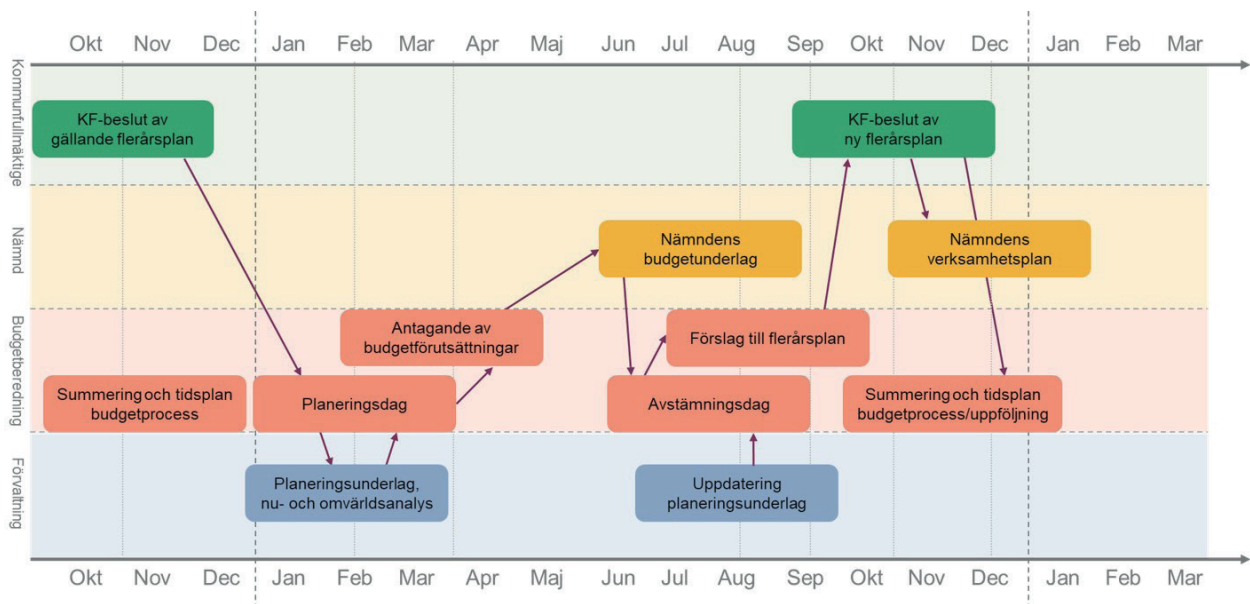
Okt Nov Dec Jan Feb Mar Apr Maj Jun Jul Aug Sep Okt Nov Dec Jan Feb Mar

Kommunfullmäktige

KF-beslut av gällande flerårsplan

KF-beslut av ny flerårsplan

Nämnd

Nämndens budgetunderlag

Nämndens verksamhetsplan

Budgetberedning

Antagande av budgetförutsättningar

Förslag till flerårsplan

Summering och tidsplan budgetprocess

Planeringsdag

Avstämningsdag

Summering och tidsplan budgetprocess/uppföljning

Förvaltning

Planeringsunderlag, nu- och omvärldsanalys

Uppdatering planeringsunderlag

Okt Nov Dec Jan Feb Mar Apr Maj Jun Jul Aug Sep Okt Nov Dec Jan Feb Mar